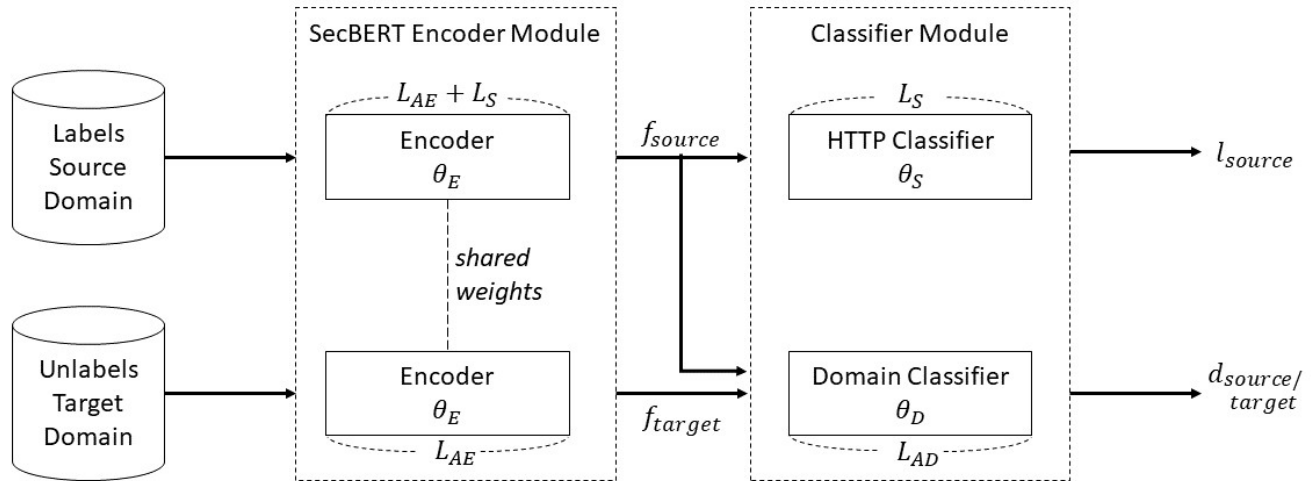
SecBERT Encoder Module

Classifier Module

Labels Source Domain

$L_{AE} + L_S$

Encoder $\theta_E$

$f_{source}$

$L_S$

HTTP Classifier $\theta_S$

$l_{source}$

*shared weights*

Unlabels Target Domain

Encoder $\theta_E$

$L_{AE}$

$f_{target}$

Domain Classifier $\theta_D$

$L_{AD}$

$d_{source/target}$